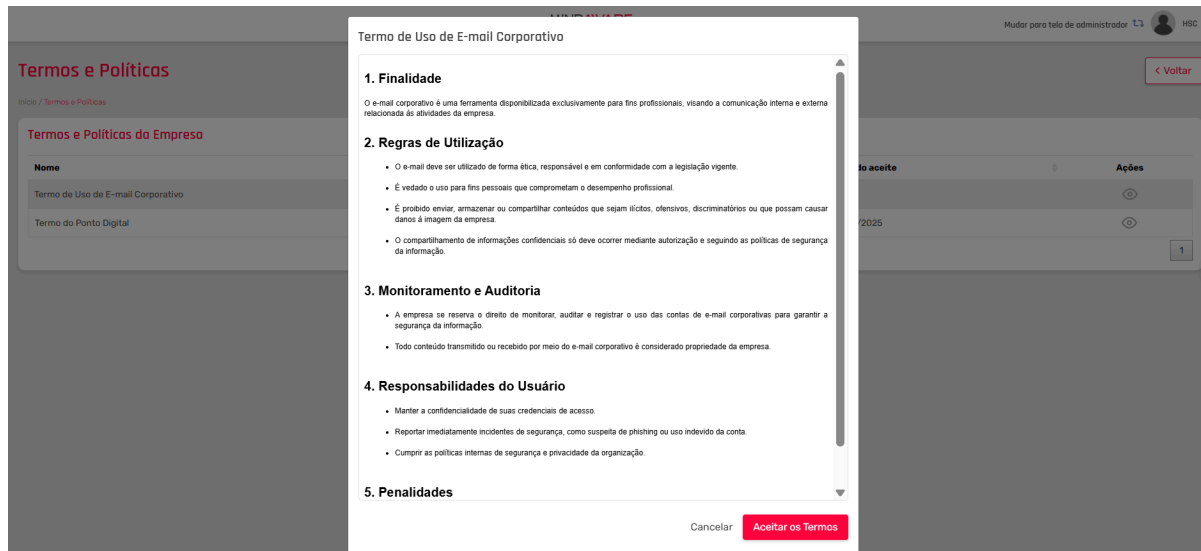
Mudar para tela de administrador HSC

Termos e Políticas

Início / Termos e Políticas

< Voltar

Termos e Políticas da Empresa

| Nome | do aceite | Ações |
|---|---|---|
| Termo de Uso de E-mail Corporativo | | |
| Termo do Ponto Digital | /2025 | |

1

Termo de Uso de E-mail Corporativo

1. Finalidade

O e-mail corporativo é uma ferramenta disponibilizada exclusivamente para fins profissionais, visando a comunicação interna e externa relacionada às atividades da empresa.

2. Regras de Utilização

- O e-mail deve ser utilizado de forma ética, responsável e em conformidade com a legislação vigente.
- É vedado o uso para fins pessoais que comprometam o desempenho profissional.
- É proibido enviar, armazenar ou compartilhar conteúdos que sejam ilícitos, ofensivos, discriminatórios ou que possam causar danos à imagem da empresa.
- O compartilhamento de informações confidenciais só deve ocorrer mediante autorização e seguindo as políticas de segurança da informação.

3. Monitoramento e Auditoria

- A empresa se reserva o direito de monitorar, auditar e registrar o uso das contas de e-mail corporativas para garantir a segurança da informação.
- Todo conteúdo transmitido ou recebido por meio do e-mail corporativo é considerado propriedade da empresa.

4. Responsabilidades do Usuário

- Manter a confidencialidade de suas credenciais de acesso.
- Reportar imediatamente incidentes de segurança, como suspeita de phishing ou uso indevido da conta.
- Cumprir as políticas internas de segurança e privacidade da organização.

5. Penalidades

Cancelar Aceitar os Termos